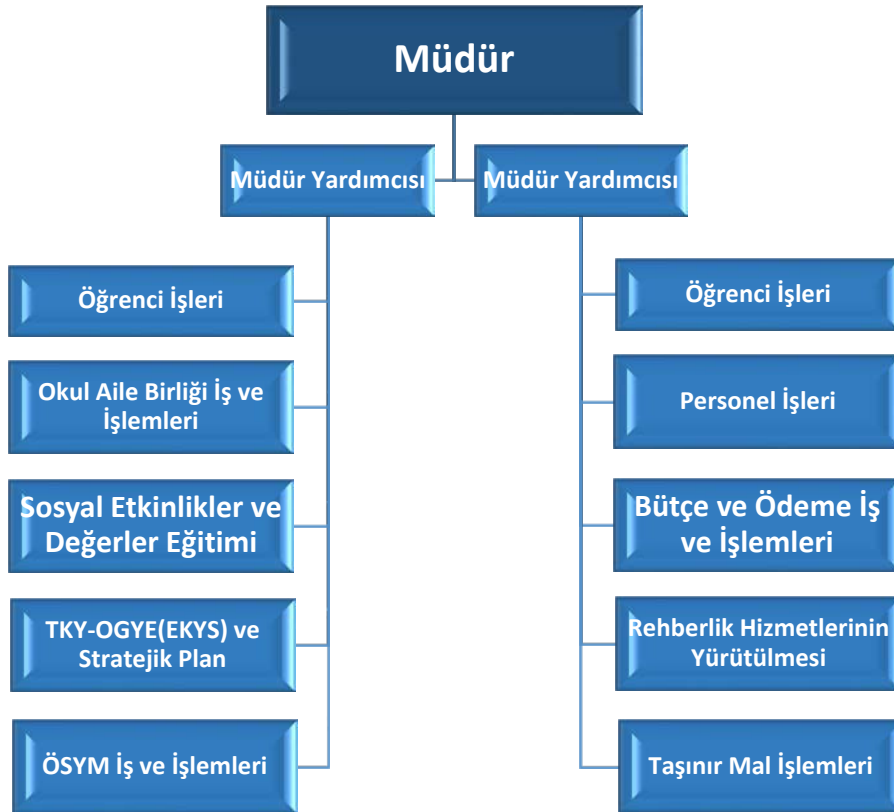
Müdür

Müdür Yardımcısı

Müdür Yardımcısı

Öğrenci İşleri

Okul Aile Birliği İş ve İşlemleri

Sosyal Etkinlikler ve Değerler Eğitimi

TKY-OGYE(EKYS) ve Stratejik Plan

ÖSYM İş ve İşlemleri

Öğrenci İşleri

Personel İşleri

Bütçe ve Ödeme İş ve İşlemleri

Rehberlik Hizmetlerinin Yürütülmesi

Taşınır Mal İşlemleri